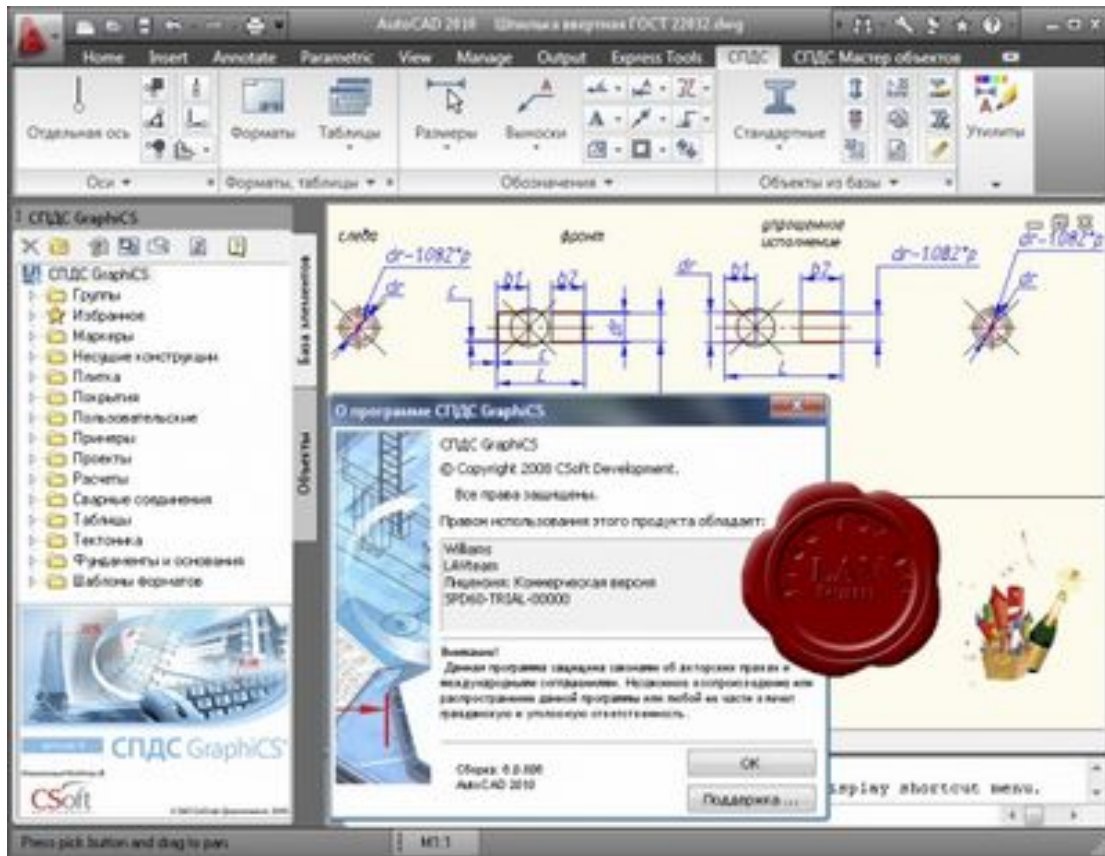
AutoCAD 2010 Шпилька ввертная ГОСТ 22032.dwg

Home Insert Annotate Parametric View Manage Output Express Tools СПДС СПДС Мастер объектов

Отдельная ось Форматы Таблицы Размеры Выноски Стандартные Утилиты

Оси ▾ Форматы, таблицы ▾ Обозначения ▾ Объекты из базы ▾

СПДС GraphiCS

СПДС GraphiCS
Группы
Избранное
Маркеры
Несущие конструкции
Плитка
Покрытия
Пользовательские
Примеры
Проекты
Расчеты
Сварные соединения
Таблицы
Тектоника
Фундаменты и основания
Шаблоны форматов

База элементов
Объекты

СПДС GraphiCS
CSoft

слева фронт упрощенное исполнение
dr-1082*p dr b1 b2 c L l dr b1 b2 L dr-1082*p

О программе СПДС GraphiCS

СПДС GraphiCS
© Copyright 2008 CSoft Development.
Все права защищены.

Правом использования этого продукта обладает:
Williams
LAVteam
Лицензия: Коммерческая версия
SPD60-TRIAL-00000

Внимание!
Данная программа защищена законами об авторских правах и международными соглашениями. Незаконное воспроизведение или распространение данной программы или любой ее части влечет гражданскую и уголовную ответственность.

Сборка: 6.0.806
AutoCAD 2010

OK
Поддержка ...

isplay shortcut menu.

Press pick button and drag to pan.
M1:1